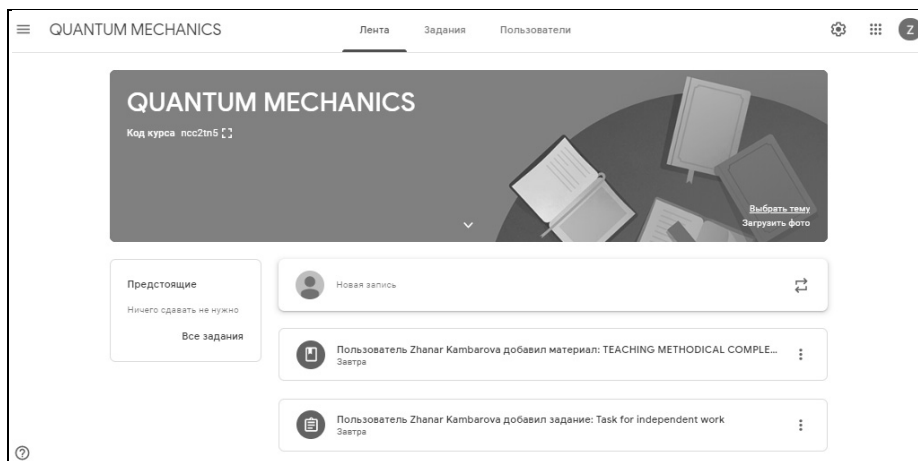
QUANTUM MECHANICS

Лента Задания Пользователи

Z

QUANTUM MECHANICS

Код курса ncc2tn5

Выбрать тему
Загрузить фото

Предстоящие

Ничего сдавать не нужно

Все задания

Новая запись

Пользователь Zhanar Kambarova добавил материал: TEACHING METHODICAL COMPLE...
Завтра

Пользователь Zhanar Kambarova добавил задание: Task for independent work
Завтра